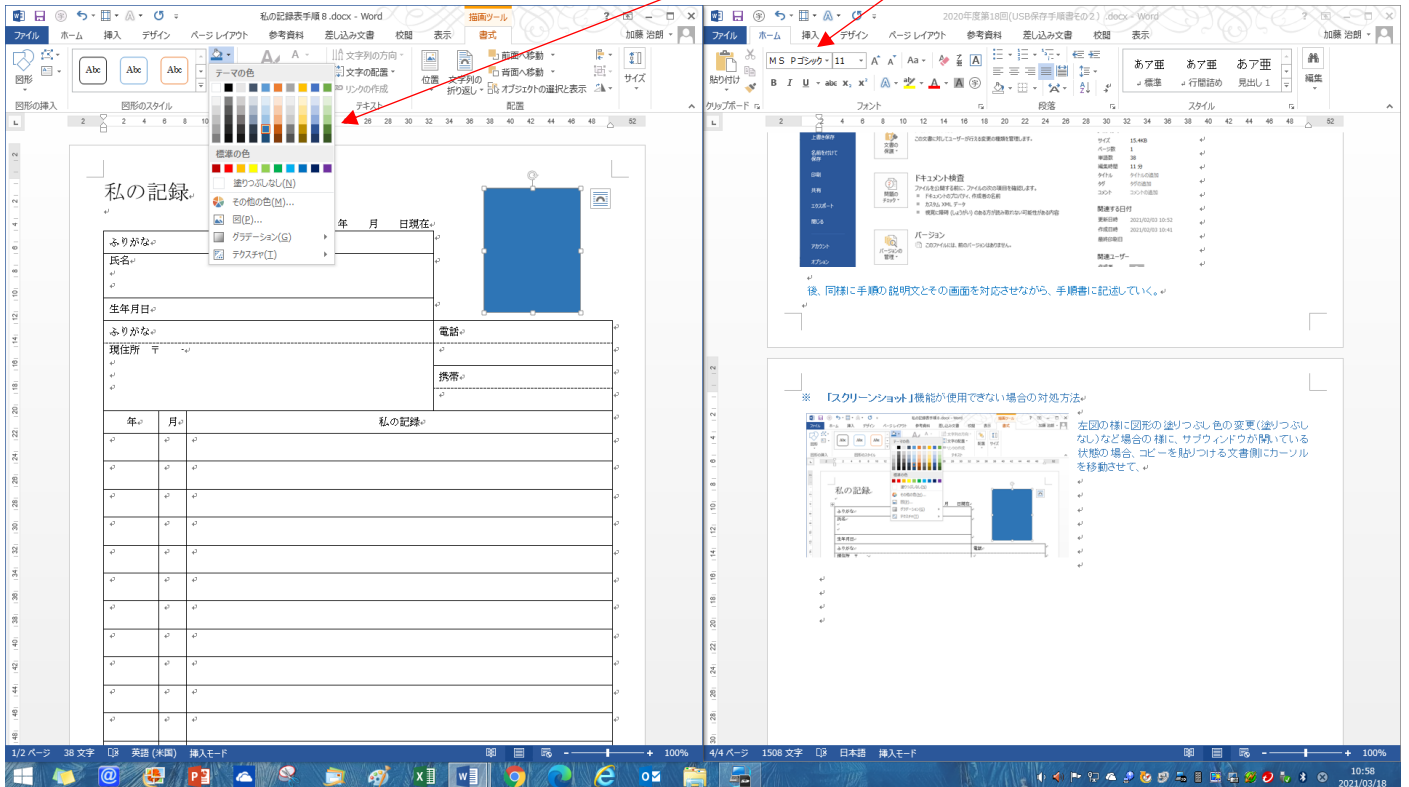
私の記録表手順８.docx - Word
描画ツール
?
ファイル ホーム 挿入 デザイン ページ レイアウト 参考資料 差し込み文書 校閲 表示 書式
加藤 治朗
図形
図形の挿入
Abc Abc Abc
図形のスタイル
テーマの色
標準の色
塗りつぶしなし(N)
その他の色(M)...
図(P)...
グラデーション(G)
テクスチャ(T)
文字列の方向
文字の配置
リンクの作成
テキスト
位置
文字列の折り返し
前面へ移動
背面へ移動
オブジェクトの選択と表示
配置
サイズ

私の記録
年 月 日現在

| ふりがな | |
|---|---|
| 氏名 | |
| 生年月日 | |
| ふりがな | 電話 |
| 現住所 〒 - | 携帯 |

| 年 | 月 | 私の記録 |
|---|---|---|
| | | |

1/2 ページ 38 文字 英語 (米国) 挿入モード 100%

2020年度第18回(USB保存手順書その２).docx - Word
?
ファイル ホーム 挿入 デザイン ページ レイアウト 参考資料 差し込み文書 校閲 表示
加藤 治朗
貼り付け
クリップボード
ＭＳ Ｐゴシック 11
B I U abc x₂ x²
フォント
段落
あア亜 あア亜 あア亜
標準 行間詰め 見出し１
スタイル
編集

ドキュメント検査
バージョン
関連する日付
関連ユーザー

後、同様に手順の説明文とその画面を対応させながら、手順書に記述していく。

※ 「スクリーンショット」機能が使用できない場合の対処方法

左図の様に図形の塗りつぶし色の変更(塗りつぶしなし)など場合の様に、サブウィンドウが開いている状態の場合、コピーを貼りつける文書側にカーソルを移動させて、

4/4 ページ 1508 文字 日本語 挿入モード 100%

10:58
2021/03/18